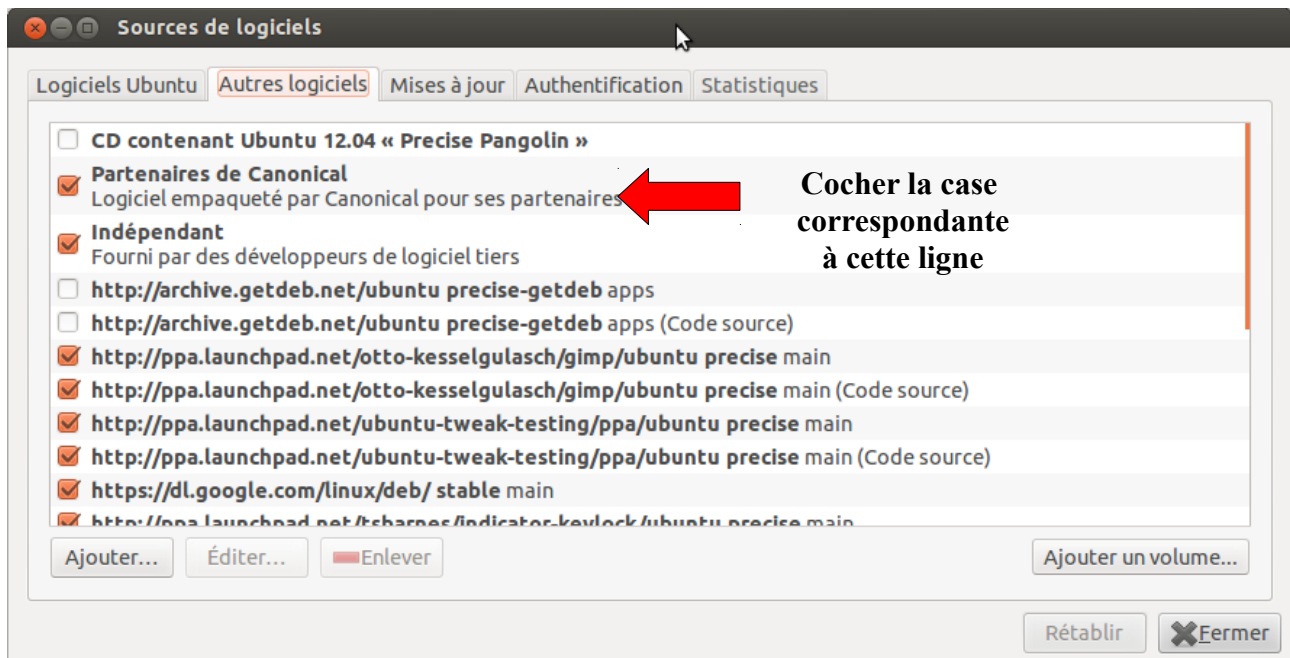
Sources de logiciels

Logiciels Ubuntu | Autres logiciels | Mises à jour | Authentification | Statistiques

CD contenant Ubuntu 12.04 « Precise Pangolin »

Partenaires de Canonical
Logiciel empaqueté par Canonical pour ses partenaires

Cocher la case correspondante à cette ligne

Indépendant
Fourni par des développeurs de logiciel tiers

http://archive.getdeb.net/ubuntu precise-getdeb apps

http://archive.getdeb.net/ubuntu precise-getdeb apps (Code source)

http://ppa.launchpad.net/otto-kesselgulasch/gimp/ubuntu precise main

http://ppa.launchpad.net/otto-kesselgulasch/gimp/ubuntu precise main (Code source)

http://ppa.launchpad.net/ubuntu-tweak-testing/ppa/ubuntu precise main

http://ppa.launchpad.net/ubuntu-tweak-testing/ppa/ubuntu precise main (Code source)

https://dl.google.com/linux/deb/ stable main

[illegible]

Ajouter... | Éditer... | Enlever | Ajouter un volume...

Rétablir | Fermer